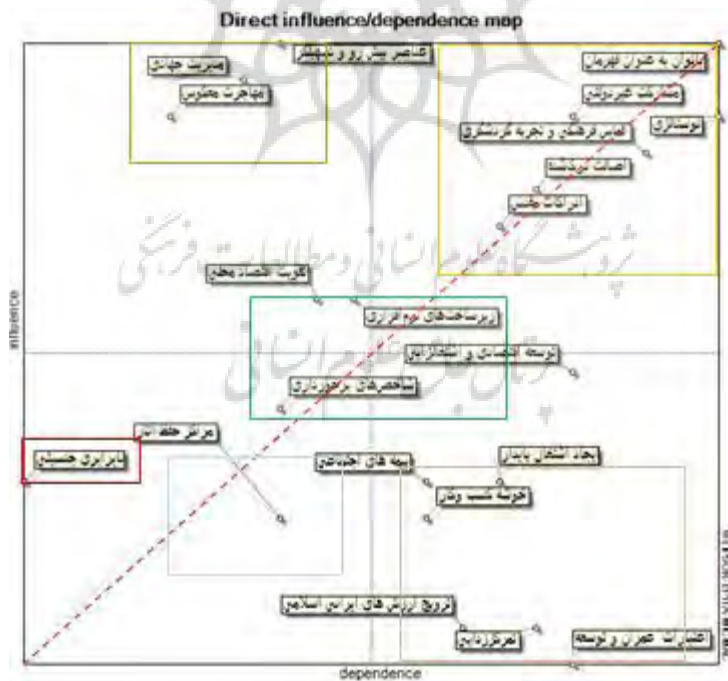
Direct influence/dependence map

عناصر پیش رو و شهمندی

مدیریت جهانی

مهاجرت معکوس

نزدیکی به شهر تهران

مدیریت کیفی‌نیان

گردشگری

تجارب فرهنگی و تجربه گردشگری

امنیت سرمایه

انرژیات

کمرنگ اقتصاد محلی

زیرساخت‌های نرم‌افزاری

influence

توسعه اقتصادی و اجتماعی

شاخص‌های برخورداری

برابری جنسیتی

مراکز خلاقیت

ایجاد اشتغال پایدار

بیمه های اجتماعی

خوشه شیب ونیز

ترویج ارزش های ایرانی اسلامی

تمرکززدایی

اعتبارات عمران و توسعه

dependence